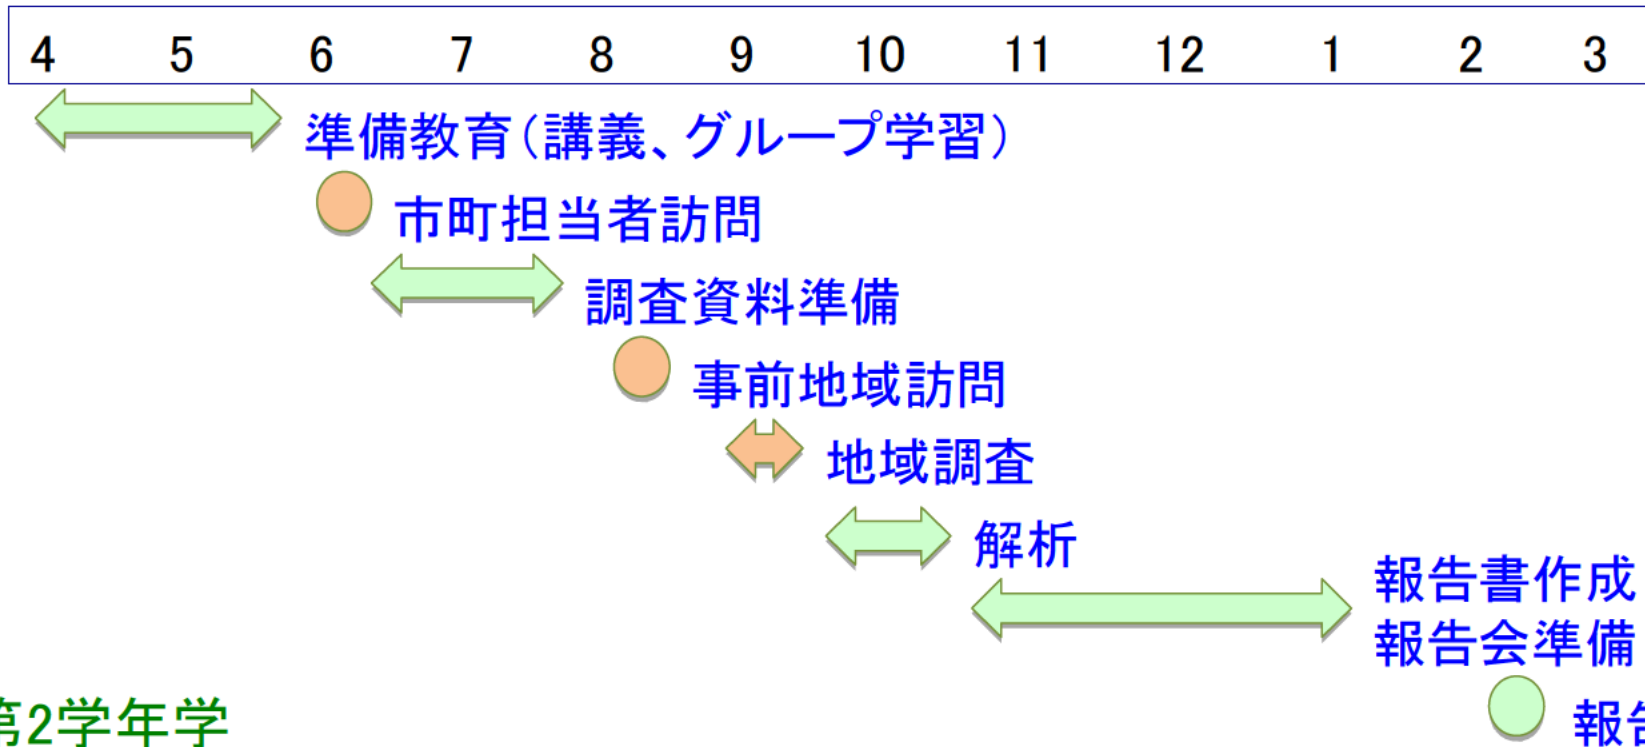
| 4 | 5 | 6 | 7 | 8 | 9 | 10 | 11 | 12 | 1 | 2 | 3 |
|---|---|---|---|---|---|---|---|---|---|---|---|

準備教育(講義、グループ学習)

市町担当者訪問

調査資料準備

事前地域訪問

地域調査

解析

報告書作成
報告会準備

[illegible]2学年学

報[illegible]